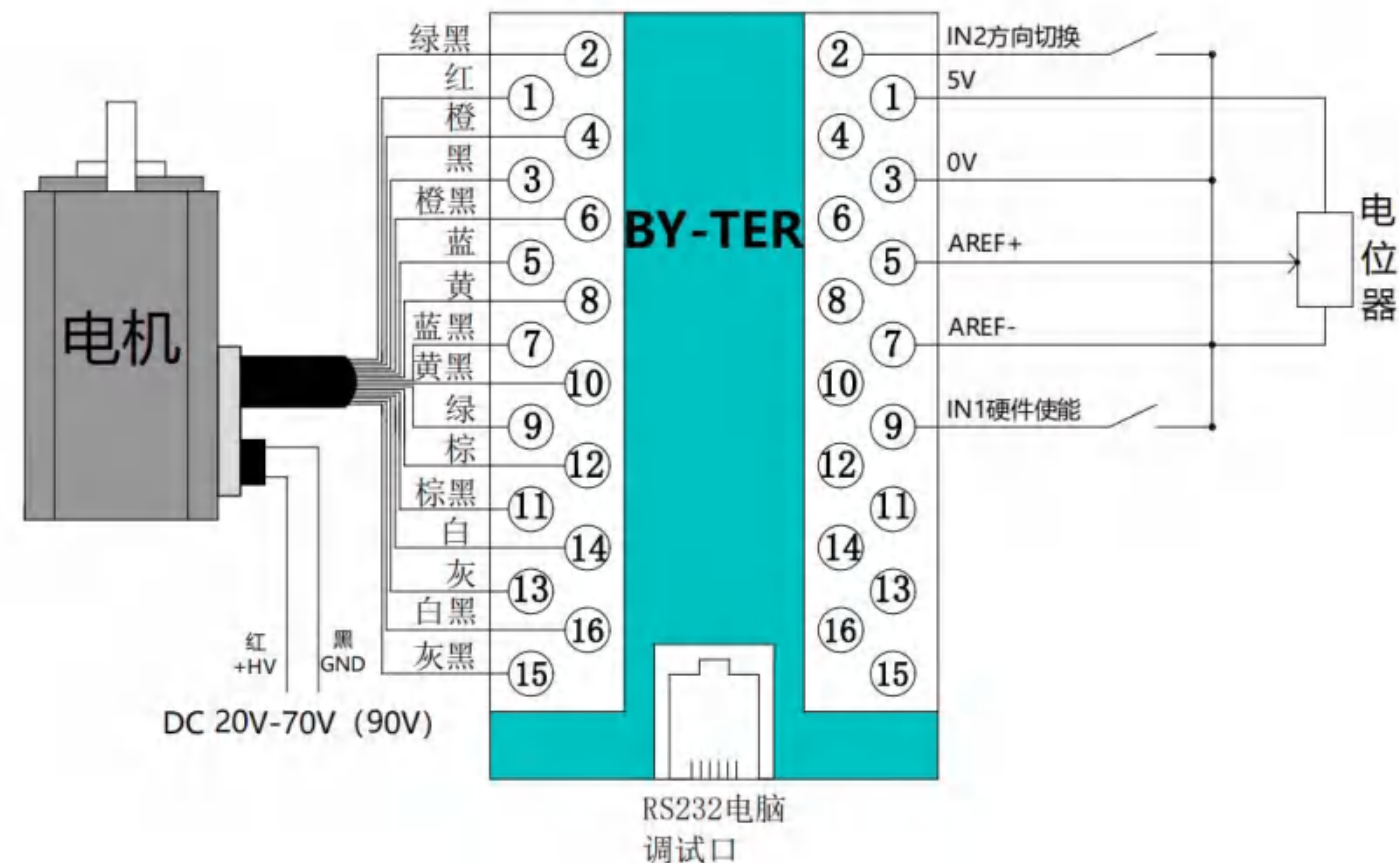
电机

绿黑 ②
红 ①
橙 ④
黑 ③
橙黑 ⑥
蓝 ⑤
黄 ⑧
蓝黑 ⑦
黄黑 ⑩
绿 ⑨
棕 ⑫
棕黑 ⑪
白 ⑭
灰 ⑬
白黑 ⑯
灰黑 ⑮

红
+HV
黑
GND

DC 20V-70V（90V）

BY-TER

② IN2方向切换
① 5V
④
③ 0V
⑥
⑤ AREF+
⑧
⑦ AREF-
⑩
⑨ IN1硬件使能
⑫
⑪
⑭
⑬
⑯
⑮

电位器

RS232电脑
调试口